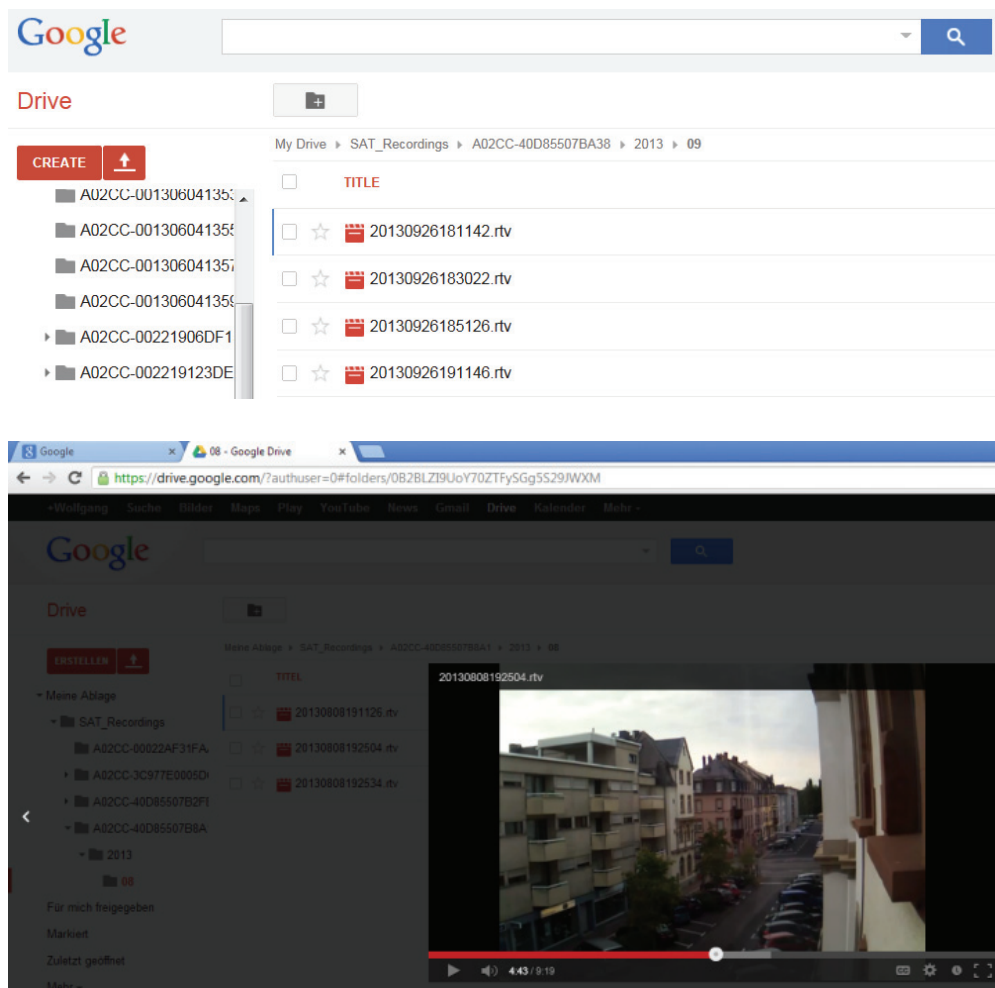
Google

Drive

CREATE

A02CC-00130604135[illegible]
A02CC-00130604135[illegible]
A02CC-00130604135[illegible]
A02CC-00130604135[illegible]
A02CC-00221906DF1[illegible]
A02CC-002219123DE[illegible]

My Drive ▸ SAT_Recordings ▸ A02CC-40D85507BA38 ▸ 2013 ▸ 09

TITLE

20130926181142.rtv
20130926183022.rtv
20130926185126.rtv
20130926191146.rtv

Google
08 - Google Drive

https://drive.google.com/?authuser=0#folders/0B2BLZI9UoY70ZTFySGg5S29JWXM

+Wolfgang Suche Bilder Maps Play YouTube News Gmail Drive Kalender Mehr

Google

Drive

ERSTELLEN

Meine Ablage
SAT_Recordings
A02CC-00022AF31FA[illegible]
A02CC-3C977E0005D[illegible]
A02CC-40D85507B2F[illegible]
A02CC-40D85507B8A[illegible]
2013
08
Für mich freigegeben
Markiert
Zuletzt geöffnet
Mehr

Meine Ablage ▸ SAT_Recordings ▸ A02CC-40D85507B8A1 ▸ 2013 ▸ 08

TITEL

20130808191126.rtv
20130808192504.rtv
20130808192534.rtv

20130808192504.rtv

4:43 / 9:19